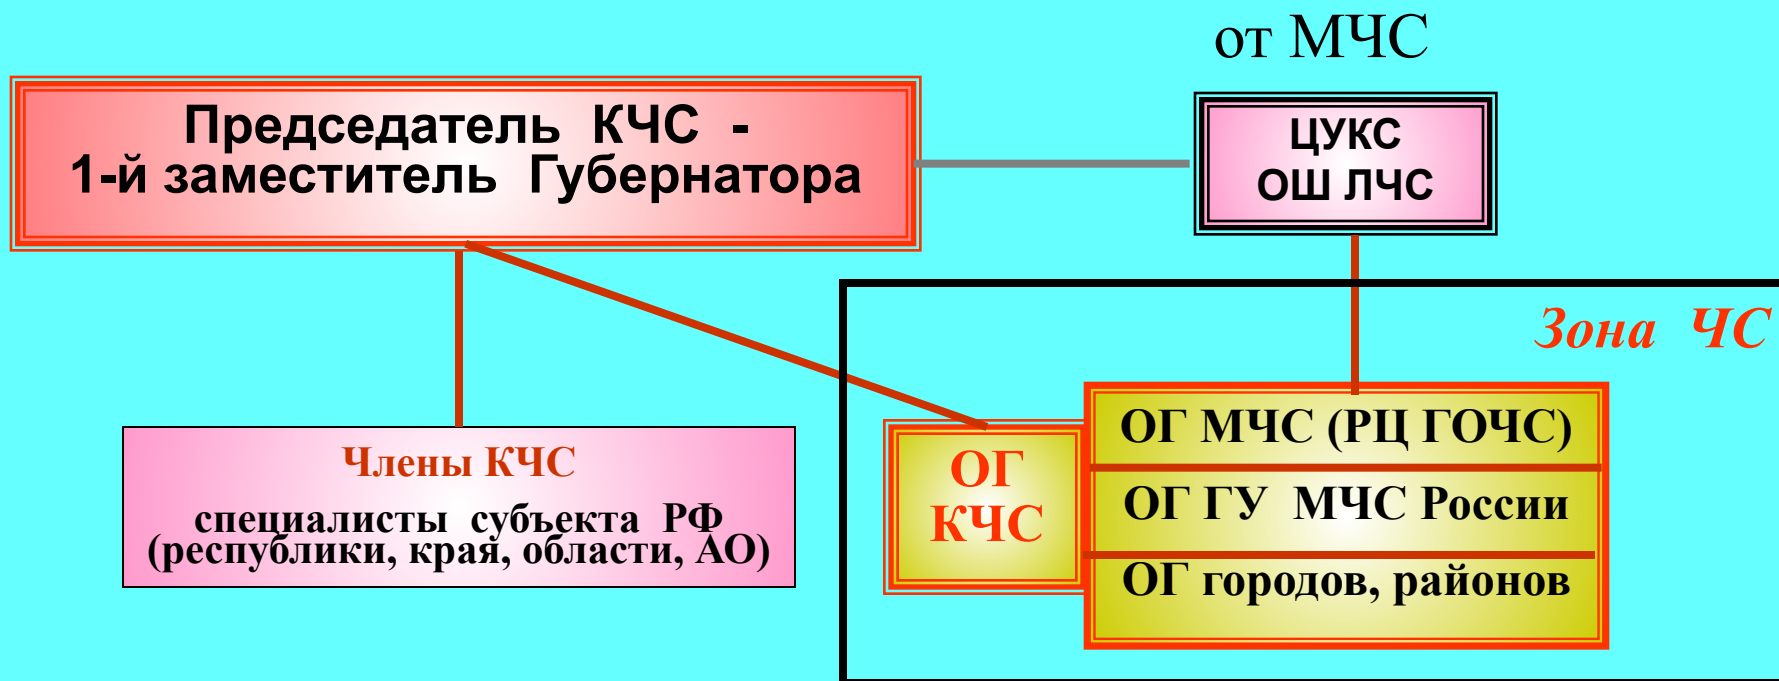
от МЧС

Председатель КЧС -
1-й заместитель Губернатора

ЦУКС
ОШ ЛЧС

Зона ЧС

Члены КЧС

специалисты субъекта РФ
(республики, края, области, АО)

ОГ
КЧС

ОГ МЧС (РЦ ГОЧС)

ОГ ГУ МЧС России

ОГ городов, районов